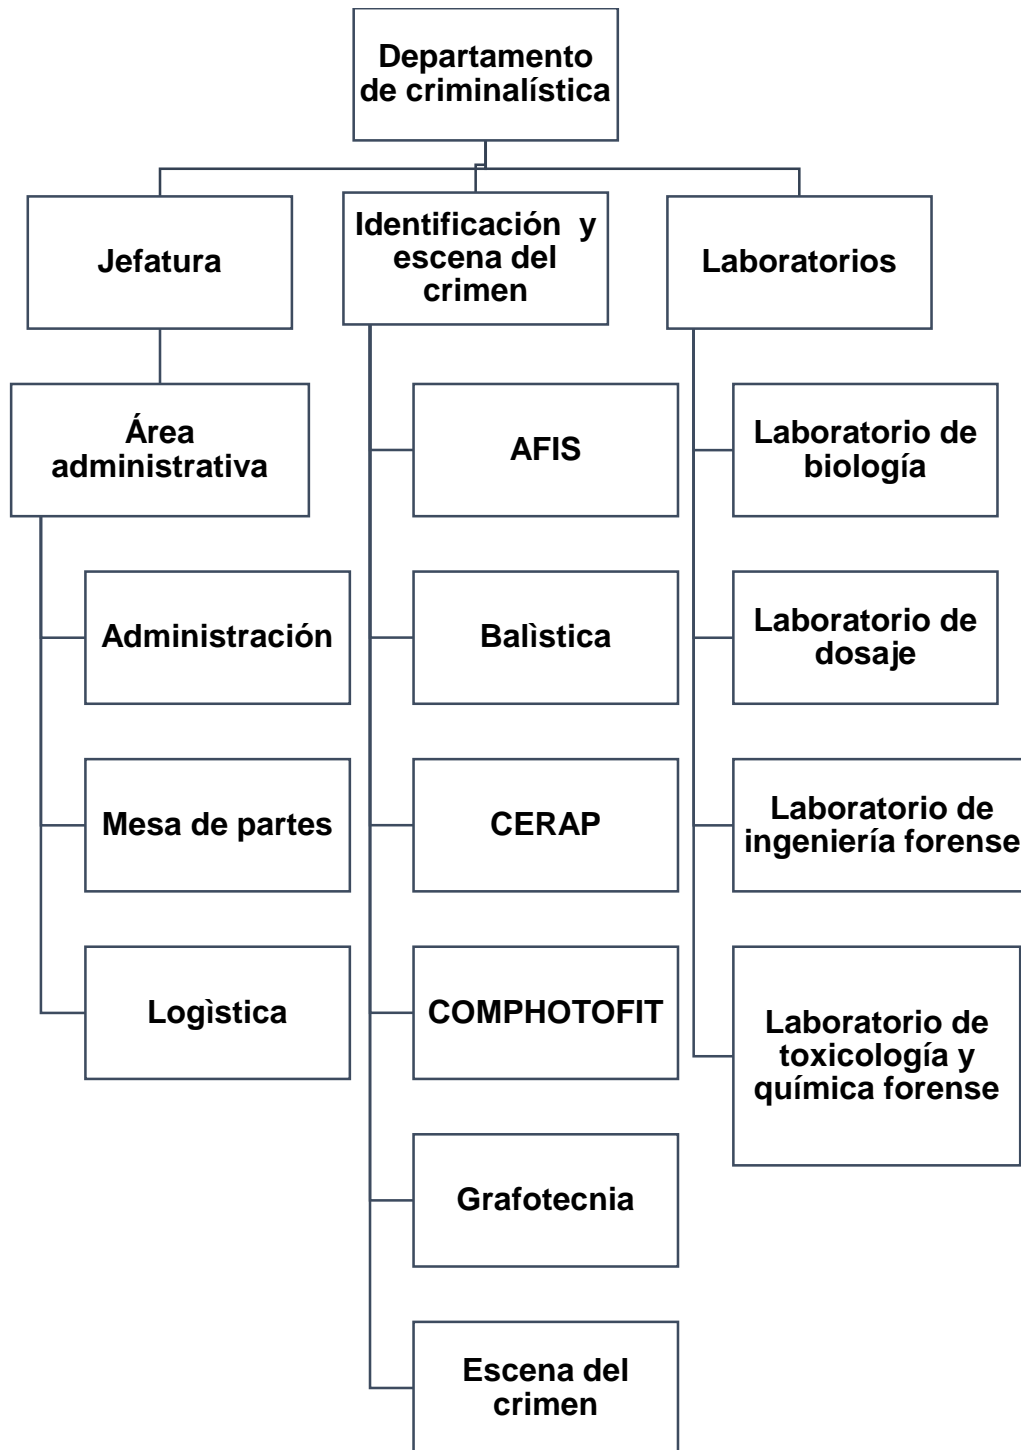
Departamento de criminalística

Jefatura

Identificación y escena del crimen

Laboratorios

Área administrativa

Administración

Mesa de partes

Logìstica

AFIS

Balìstica

CERAP

COMPHOTOFIT

Grafotecnia

Escena del crimen

Laboratorio de biología

Laboratorio de dosaje

Laboratorio de ingeniería forense

Laboratorio de toxicología y química forense